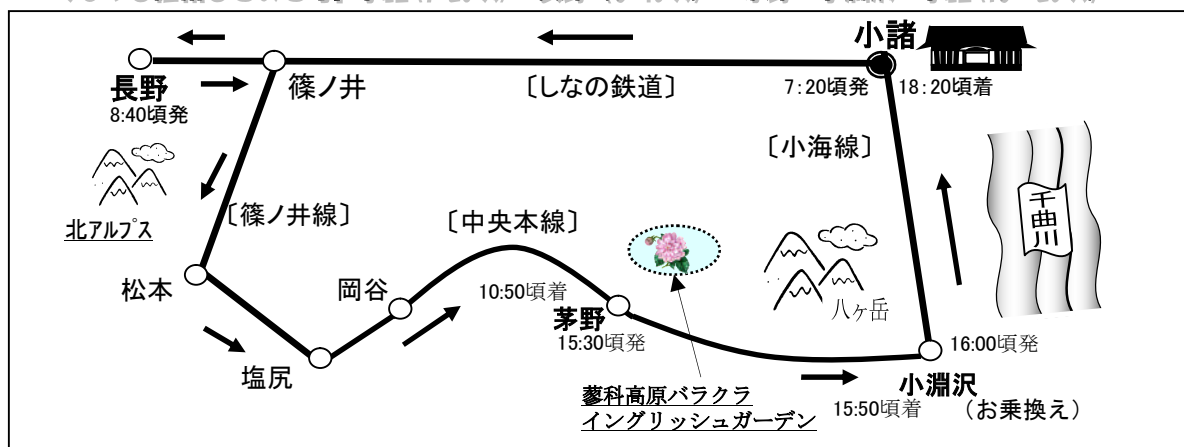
小諸
長野
8:40頃発
篠ノ井
〔しなの鉄道〕
7:20頃発
18:20頃着
〔小海線〕
北アルプス
〔篠ノ井線〕
〔中央本線〕
千曲川
松本
岡谷
10:50頃着
八ヶ岳
茅野
15:30頃発
16:00頃発
塩尻
蓼科高原バラクラ イングリッシュガーデン
小淵沢
15:50頃着
（お乗換え）